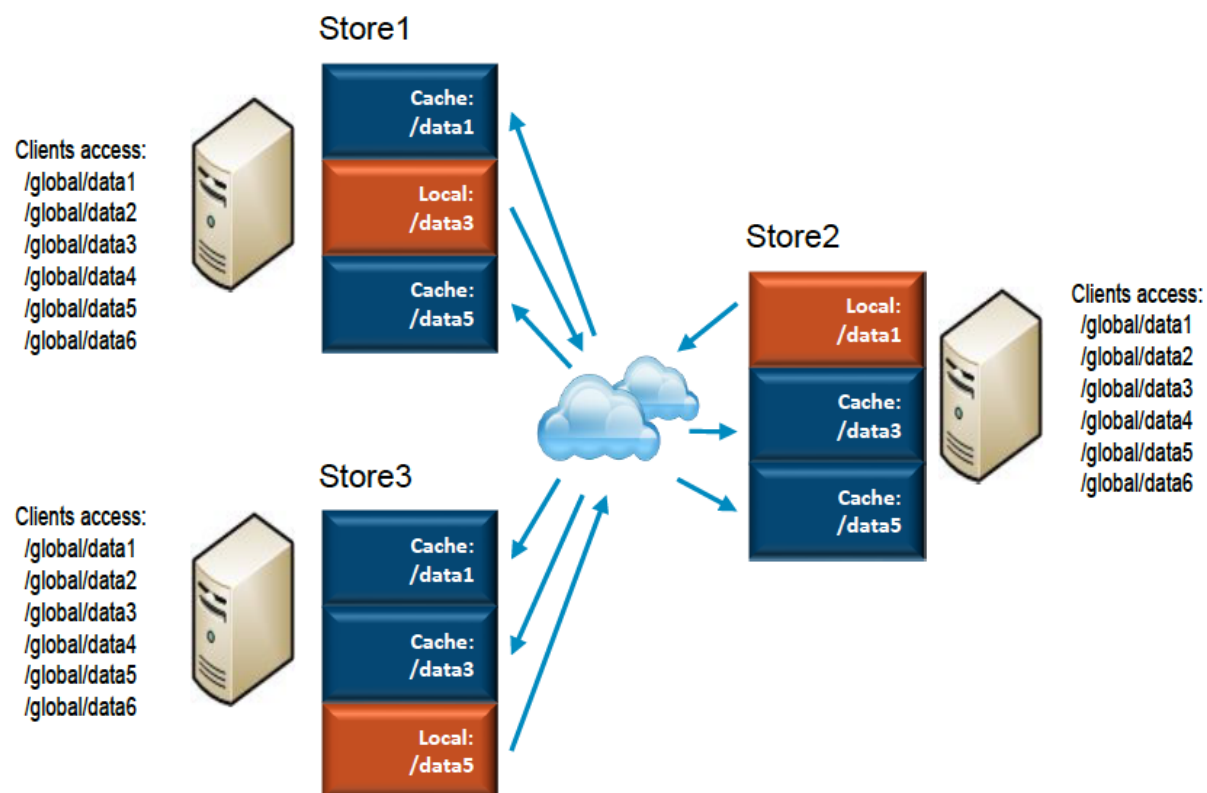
Store1

Clients access:
/global/data1
/global/data2
/global/data3
/global/data4
/global/data5
/global/data6

Cache:
/data1

Local:
/data3

Cache:
/data5

Store2

Local:
/data1

Cache:
/data3

Cache:
/data5

Clients access:
/global/data1
/global/data2
/global/data3
/global/data4
/global/data5
/global/data6

Store3

Clients access:
/global/data1
/global/data2
/global/data3
/global/data4
/global/data5
/global/data6

Cache:
/data1

Cache:
/data3

Local:
/data5